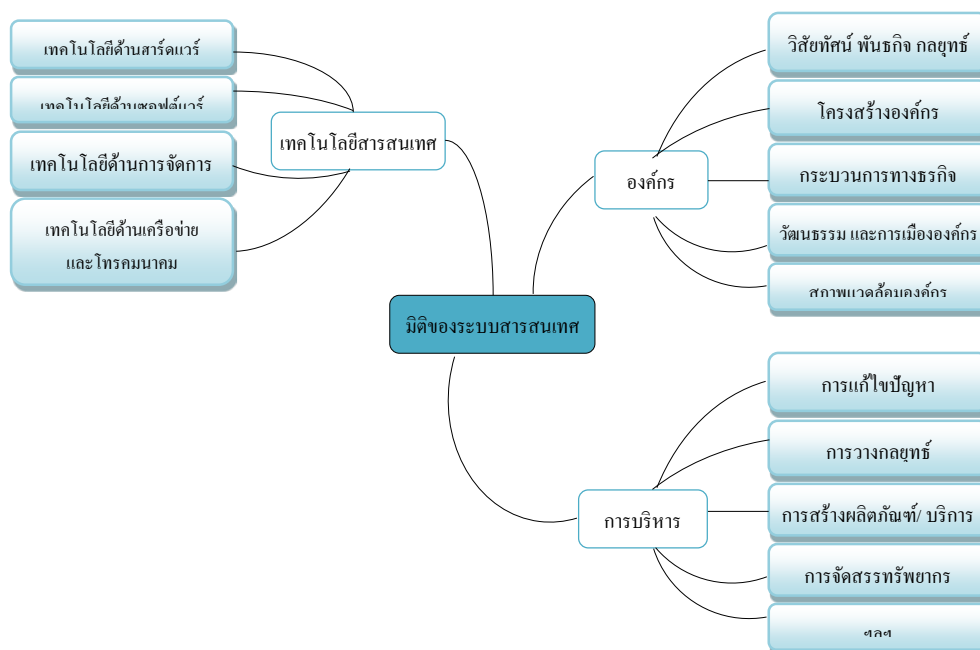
เทคโนโลยีด้านฮาร์ดแวร์

เทคโนโลยีด้านซอฟต์แวร์

เทคโนโลยีด้านการจัดการ

เทคโนโลยีด้านเครือข่าย และโทรคมนาคม

เทคโนโลยีสารสนเทศ

วิสัยทัศน์ พันธกิจ กลยุทธ์

โครงสร้างองค์กร

องค์กร

กระบวนการทางธุรกิจ

วัฒนธรรม และการเมืององค์กร

สภาพแวดล้อมองค์กร

มิติของระบบสารสนเทศ

การแก้ไขปัญหา

การวางกลยุทธ์

การบริหาร

การสร้างผลิตภัณฑ์/ บริการ

การจัดสรรทรัพยากร

ฯลฯ